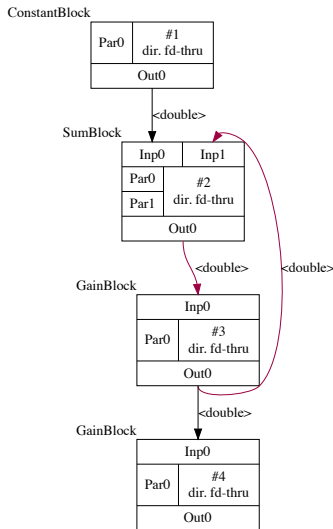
ConstantBlock

Par0
#1
dir. fd-thru
Out0

<double>

SumBlock

Inp0
Inp1
Par0
Par1
#2
dir. fd-thru
Out0

<double>

<double>

GainBlock

Inp0
Par0
#3
dir. fd-thru
Out0

<double>

GainBlock

Inp0
Par0
#4
dir. fd-thru
Out0